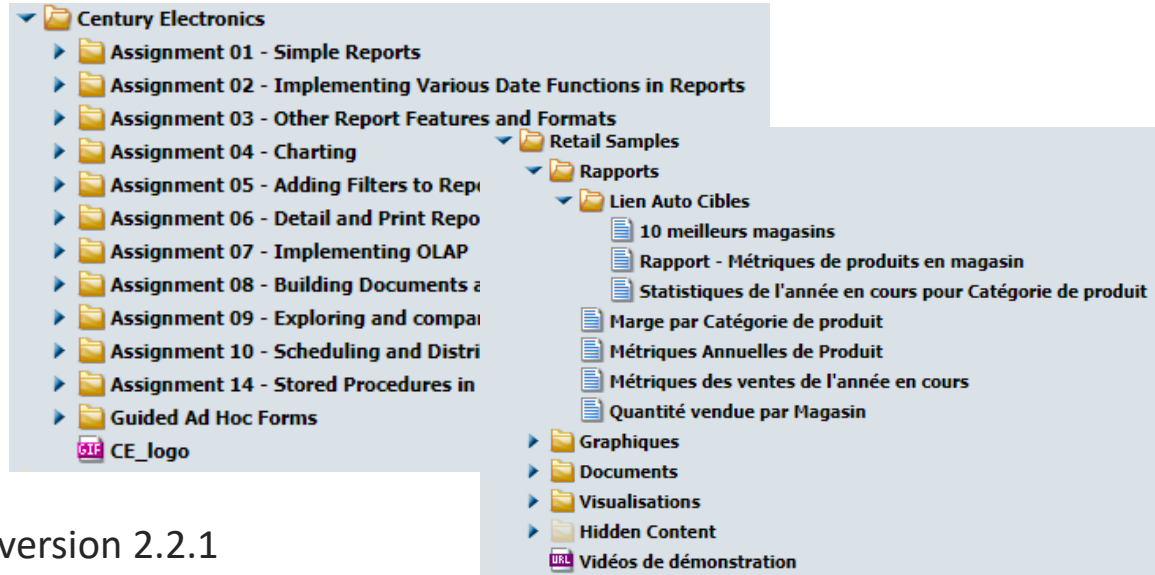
Century Electronics
Assignment 01 - Simple Reports
Assignment 02 - Implementing Various Date Functions in Reports
Assignment 03 - Other Report Features and Formats
Assignment 04 - Charting
Assignment 05 - Adding Filters to Repo
Assignment 06 - Detail and Print Repo
Assignment 07 - Implementing OLAP
Assignment 08 - Building Documents a
Assignment 09 - Exploring and compar
Assignment 10 - Scheduling and Distri
Assignment 14 - Stored Procedures in
Guided Ad Hoc Forms
GIF CE_logo

Retail Samples
Rapports
Lien Auto Cibles
10 meilleurs magasins
Rapport - Métriques de produits en magasin
Statistiques de l'année en cours pour Catégorie de produit
Marge par Catégorie de produit
Métriques Annuelles de Produit
Métriques des ventes de l'année en cours
Quantité vendue par Magasin
Graphiques
Documents
Visualisations
Hidden Content
URL Vidéos de démonstration

version 2.2.1